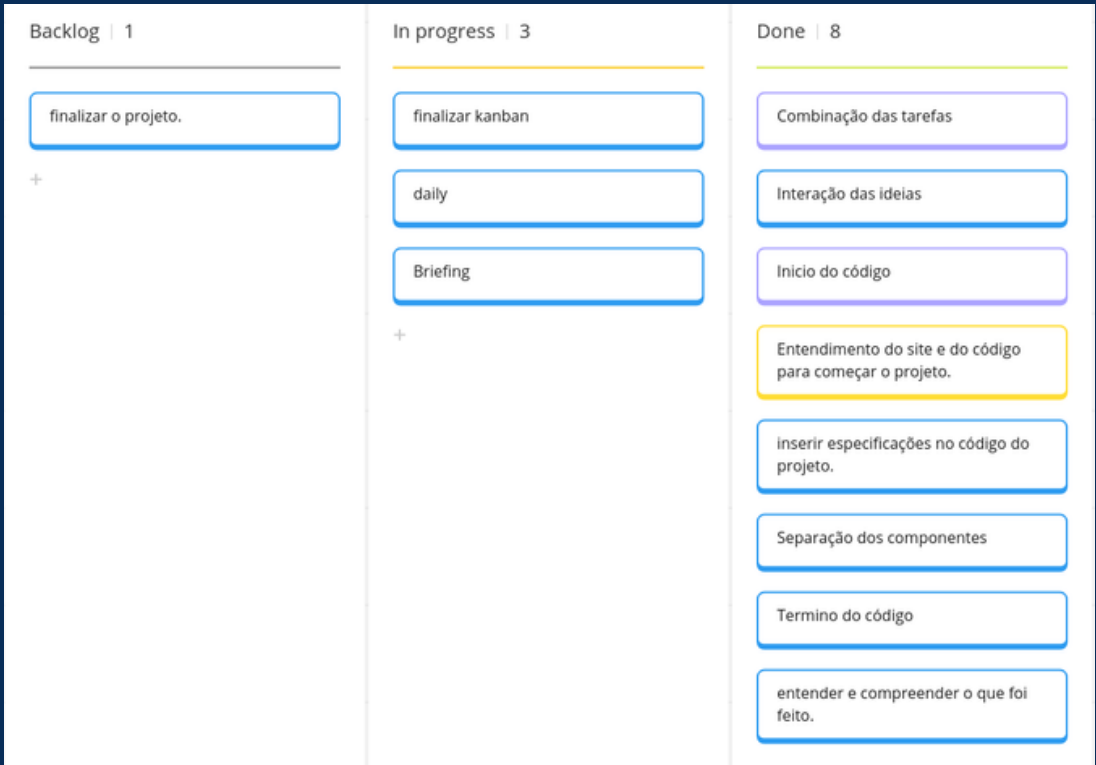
Backlog | 1

finalizar o projeto.

+

In progress | 3

finalizar kanban

daily

Briefing

+

Done | 8

Combinação das tarefas

Interação das ideias

Inicio do código

Entendimento do site e do código para começar o projeto.

inserir especificações no código do projeto.

Separação dos componentes

Termino do código

entender e compreender o que foi feito.